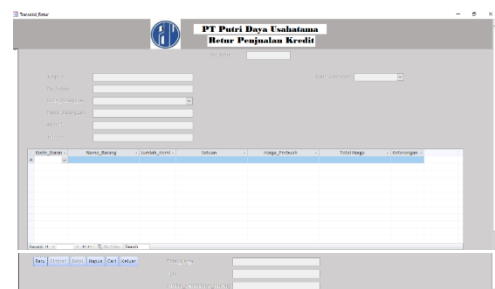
Transaksi_Retur

PT Putri Daya Usahatama
Retur Penjualan Kredit

No Retur

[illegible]
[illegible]
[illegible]
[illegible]
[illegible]
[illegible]
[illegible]

| Kode_Barang | Nama_Barang | Jumlah_Kirim | Satuan | Harga_Pokok | Total Harga | Keterangan |
|---|---|---|---|---|---|---|
| | | | | | | |

Record: H ◂ ▸ H ▸▸ No Filter Search

Baru Simpan Batal Hapus Cari Keluar

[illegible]
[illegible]
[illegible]